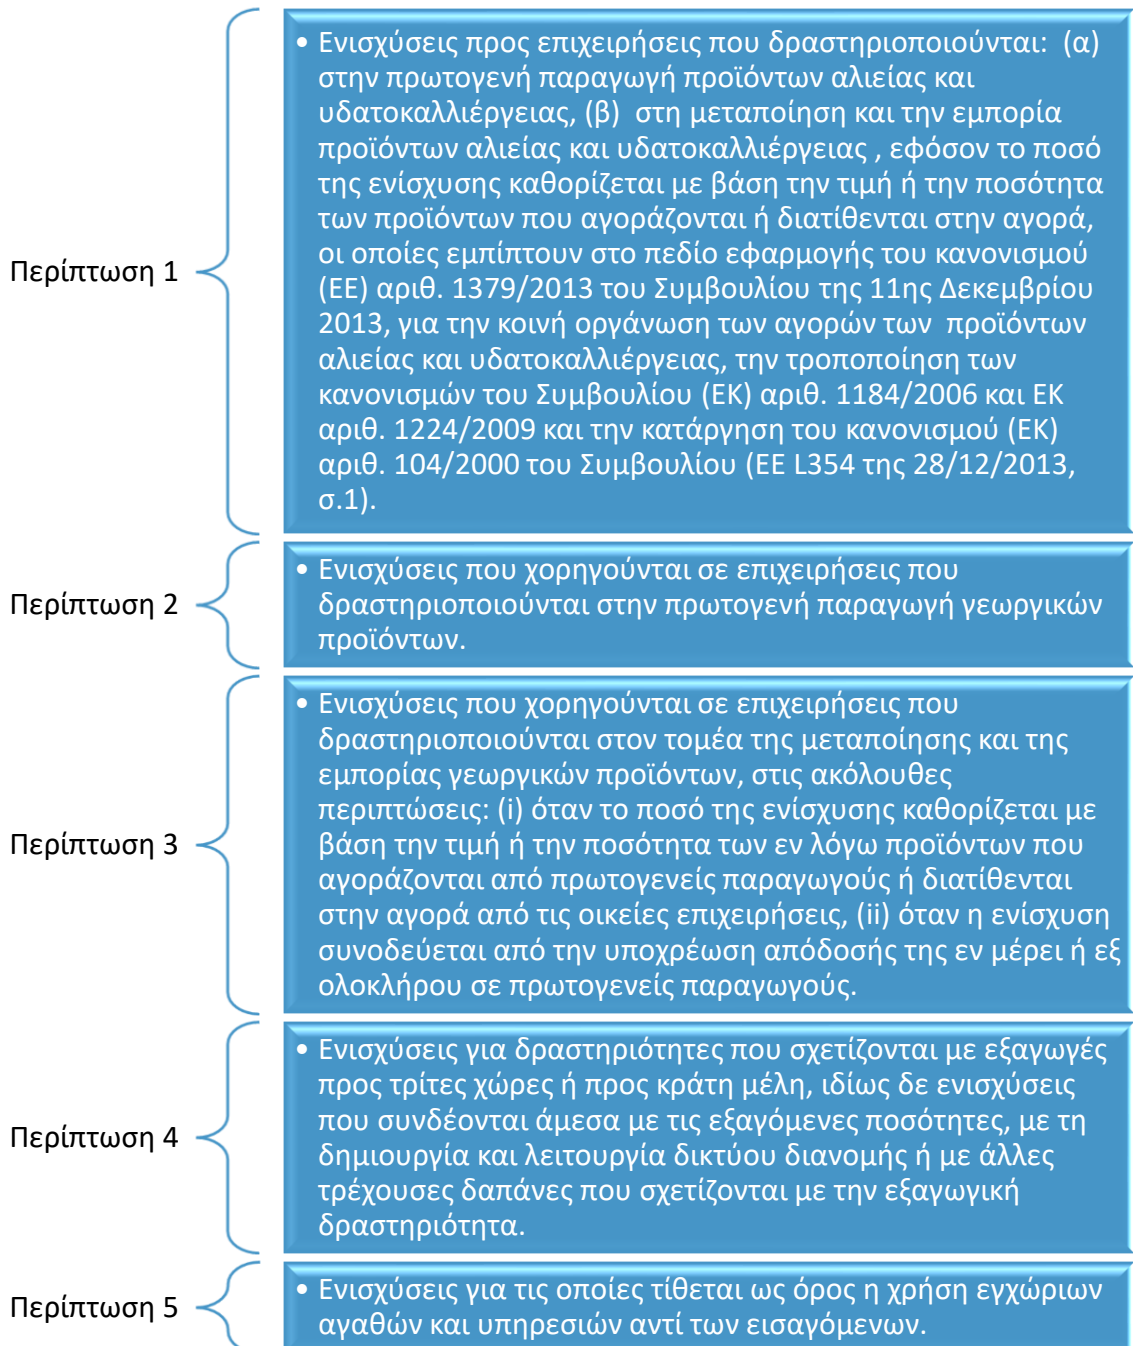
Περίπτωση 1

• Ενισχύσεις προς επιχειρήσεις που δραστηριοποιούνται: (α) στην πρωτογενή παραγωγή προϊόντων αλιείας και υδατοκαλλιέργειας, (β) στη μεταποίηση και την εμπορία προϊόντων αλιείας και υδατοκαλλιέργειας , εφόσον το ποσό της ενίσχυσης καθορίζεται με βάση την τιμή ή την ποσότητα των προϊόντων που αγοράζονται ή διατίθενται στην αγορά, οι οποίες εμπίπτουν στο πεδίο εφαρμογής του κανονισμού (ΕΕ) αριθ. 1379/2013 του Συμβουλίου της 11ης Δεκεμβρίου 2013, για την κοινή οργάνωση των αγορών των προϊόντων αλιείας και υδατοκαλλιέργειας, την τροποποίηση των κανονισμών του Συμβουλίου (ΕΚ) αριθ. 1184/2006 και ΕΚ αριθ. 1224/2009 και την κατάργηση του κανονισμού (ΕΚ) αριθ. 104/2000 του Συμβουλίου (ΕΕ L354 της 28/12/2013, σ.1).

Περίπτωση 2

• Ενισχύσεις που χορηγούνται σε επιχειρήσεις που δραστηριοποιούνται στην πρωτογενή παραγωγή γεωργικών προϊόντων.

Περίπτωση 3

• Ενισχύσεις που χορηγούνται σε επιχειρήσεις που δραστηριοποιούνται στον τομέα της μεταποίησης και της εμπορίας γεωργικών προϊόντων, στις ακόλουθες περιπτώσεις: (i) όταν το ποσό της ενίσχυσης καθορίζεται με βάση την τιμή ή την ποσότητα των εν λόγω προϊόντων που αγοράζονται από πρωτογενείς παραγωγούς ή διατίθενται στην αγορά από τις οικείες επιχειρήσεις, (ii) όταν η ενίσχυση συνοδεύεται από την υποχρέωση απόδοσής της εν μέρει ή εξ ολοκλήρου σε πρωτογενείς παραγωγούς.

Περίπτωση 4

• Ενισχύσεις για δραστηριότητες που σχετίζονται με εξαγωγές προς τρίτες χώρες ή προς κράτη μέλη, ιδίως δε ενισχύσεις που συνδέονται άμεσα με τις εξαγόμενες ποσότητες, με τη δημιουργία και λειτουργία δικτύου διανομής ή με άλλες τρέχουσες δαπάνες που σχετίζονται με την εξαγωγική δραστηριότητα.

Περίπτωση 5

• Ενισχύσεις για τις οποίες τίθεται ως όρος η χρήση εγχώριων αγαθών και υπηρεσιών αντί των εισαγόμενων.